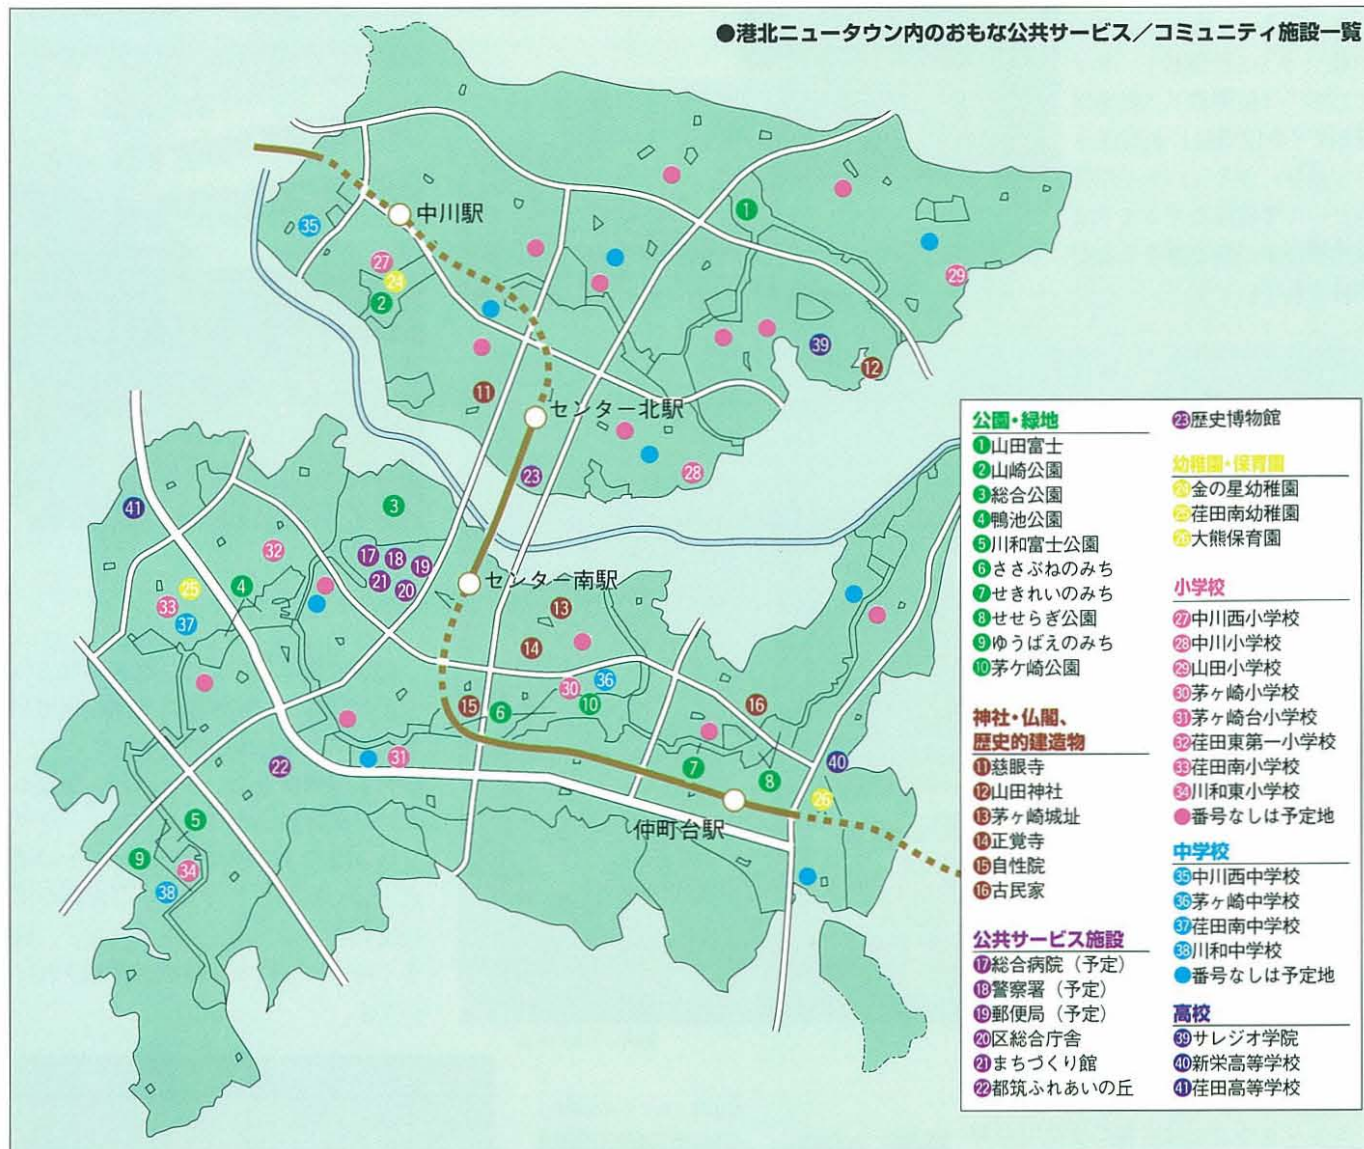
●港北ニュータウン内のおもな公共サービス／コミュニティ施設一覧

中川駅
センター北駅
センター南駅
仲町台駅

35 27 24 2 1 29 39 12 11 23 28 41 3 32 17 18 19 21 20 25 4 33 37 13 14 30 36 15 6 10 16 7 8 40 26 31 22 5 9 34 38

公園・緑地
①山田富士
②山崎公園
③総合公園
④鴨池公園
⑤川和富士公園
⑥ささぶねのみち
⑦せきれいのみち
⑧せせらぎ公園
⑨ゆうばえのみち
⑩茅ヶ崎公園

神社・仏閣、歴史的建造物
⑪慈眼寺
⑫山田神社
⑬茅ヶ崎城址
⑭正覚寺
⑮自性院
⑯古民家

公共サービス施設
⑰総合病院（予定）
⑱警察署（予定）
⑲郵便局（予定）
⑳区総合庁舎
㉑まちづくり館
㉒都筑ふれあいの丘
㉓歴史博物館

幼稚園・保育園
㉔金の星幼稚園
㉕荏田南幼稚園
㉖大熊保育園

小学校
㉗中川西小学校
㉘中川小学校
㉙山田小学校
㉚茅ヶ崎小学校
㉛茅ヶ崎台小学校
㉜荏田東第一小学校
㉝荏田南小学校
㉞川和東小学校
●番号なしは予定地

中学校
㉟中川西中学校
㊱茅ヶ崎中学校
㊲荏田南中学校
㊳川和中学校
●番号なしは予定地

高校
㊴サレジオ学院
㊵新栄高等学校
㊶荏田高等学校